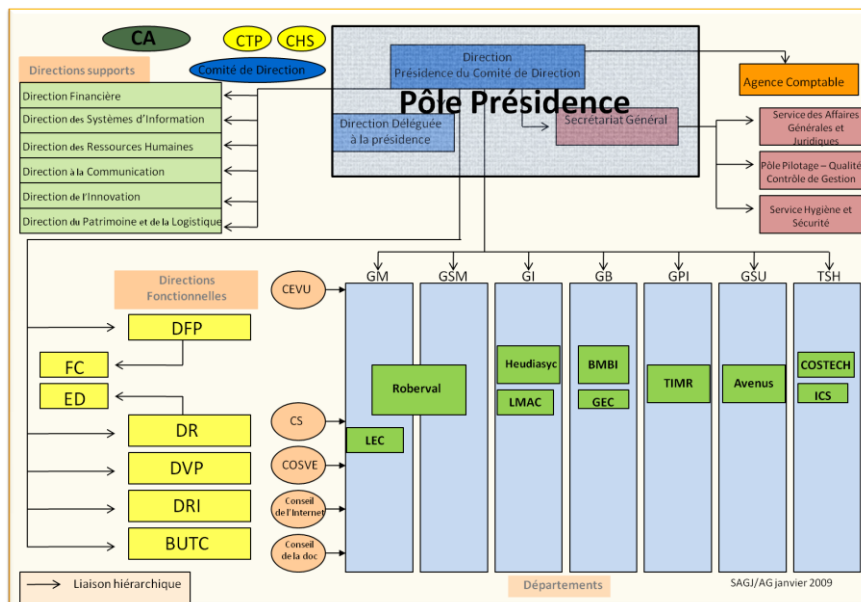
CA
CTP
CHS
Comité de Direction
Directions supports
Direction Financière
Direction des Systèmes d'Information
Direction des Ressources Humaines
Direction à la Communication
Direction de l'Innovation
Direction du Patrimoine et de la Logistique

Direction
Présidence du Comité de Direction
Pôle Présidence
Direction Déléguée à la présidence
Secrétariat Général

Agence Comptable
Service des Affaires Générales et Juridiques
Pôle Pilotage – Qualité Contrôle de Gestion
Service Hygiène et Sécurité

Directions Fonctionnelles
DFP
FC
ED
DR
DVP
DRI
BUTC

CEVU
CS
COSVE
Conseil de l'Internet
Conseil de la doc

GM
GSM
GI
GB
GPI
GSU
TSH

Roberval
LEC
Heudiasyc
LMAC
BMBI
GEC
TIMR
Avenus
COSTECH
ICS

Départements

Liaison hiérarchique
SAGJ/AG janvier 2009